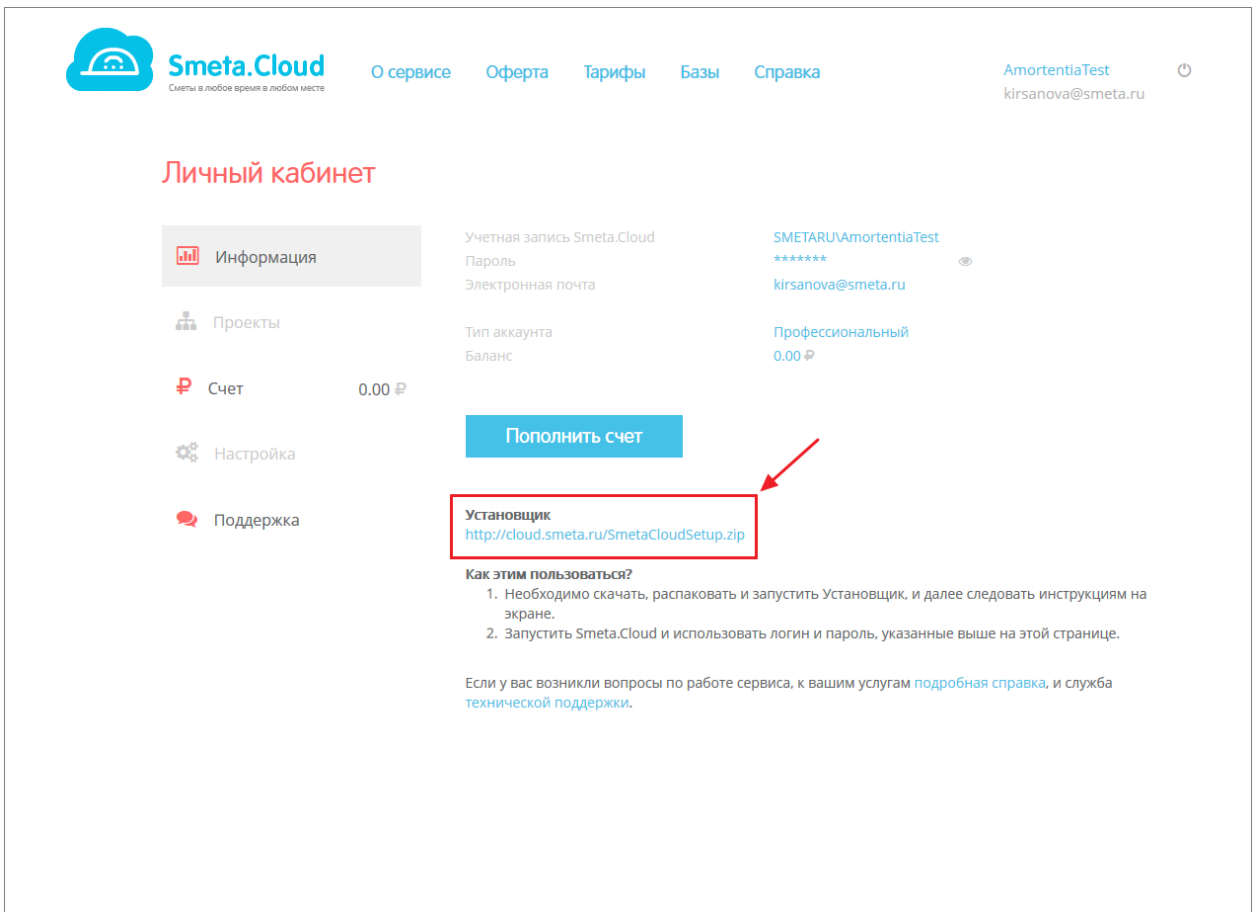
Smeta.Cloud
Сметы в любое время в любом месте

О сервисе Оферта Тарифы Базы Справка

AmortentiaTest
kirsanova@smeta.ru

Личный кабинет

Информация
Проекты
Счет 0.00 ₽
Настройка
Поддержка

| Учетная запись Smeta.Cloud | SMETARU\AmortentiaTest |
|---|---|
| Пароль | ******* |
| Электронная почта | kirsanova@smeta.ru |
| Тип аккаунта | Профессиональный |
| Баланс | 0.00 ₽ |

Пополнить счет

Установщик
http://cloud.smeta.ru/SmetaCloudSetup.zip

Как этим пользоваться?
1. Необходимо скачать, распаковать и запустить Установщик, и далее следовать инструкциям на экране.
2. Запустить Smeta.Cloud и использовать логин и пароль, указанные выше на этой странице.

Если у вас возникли вопросы по работе сервиса, к вашим услугам подробная справка, и служба технической поддержки.